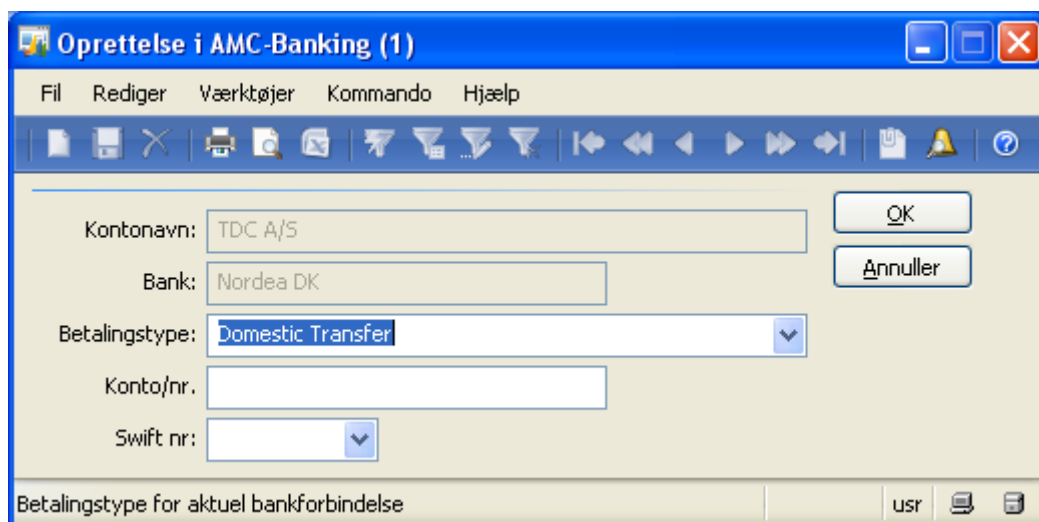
Oprettelse i AMC-Banking (1)

Fil Rediger Værktøjer Kommando Hjælp

Kontonavn: TDC A/S

Bank: Nordea DK

Betalingstype: Domestic Transfer

Konto/nr.

Swift nr:

OK

Annuller

Betalingstype for aktuel bankforbindelse

usr